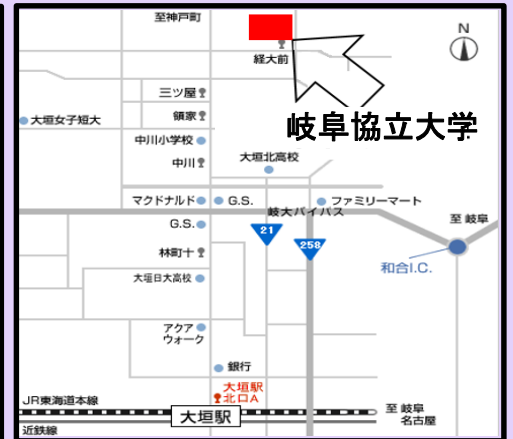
至神戸町

経大前

N

三ツ屋

大垣女子短大

領家

中川小学校

中川

大垣北高校

岐阜協立大学

マクドナルド

G.S.

ファミリーマート

岐大バイパス

至 岐阜

G.S.

21

258

林町十

和合I.C.

大垣日大高校

アクア
ウォーク

銀行

大垣駅
北口A

JR東海道本線

大垣駅

至 岐阜
名古屋

近鉄線